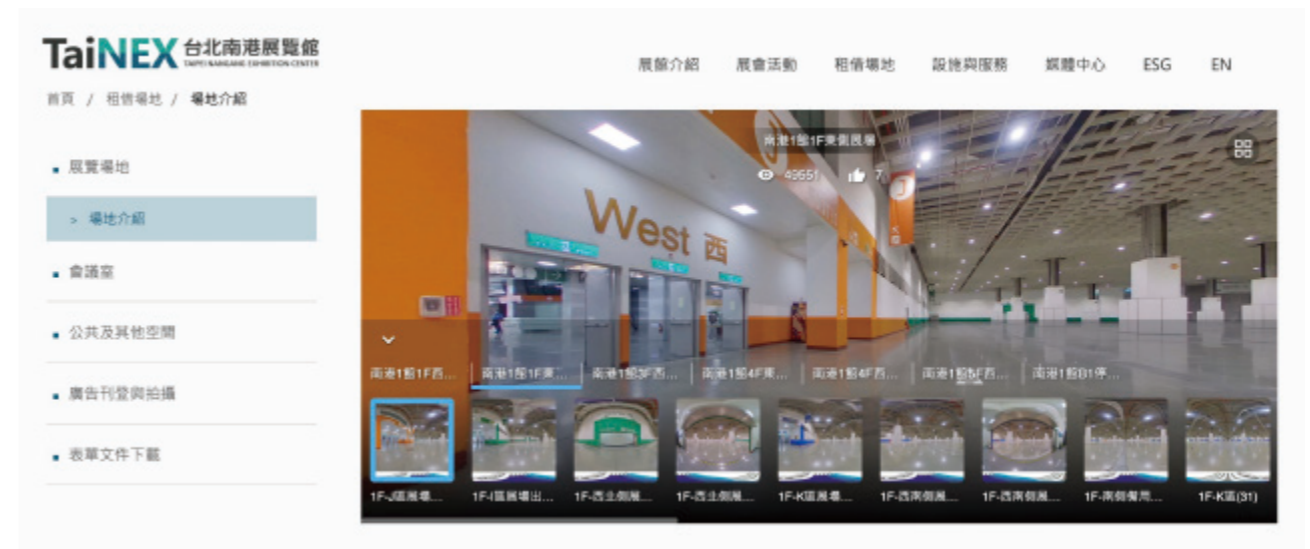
TaiNEX 台北南港展覽館
TAIPEI NANGANG EXHIBITION CENTER

展館介紹 展會活動 租借場地 設施與服務 媒體中心 ESG EN

首頁 / 租借場地 / 場地介紹

- 展覽場地
> 場地介紹
- 會議室
- 公共及其他空間
- 廣告刊登與拍攝
- 表單文件下載

南港1館1F東側展場
49651 7

West 西

南港1館1F西... 南港1館1F東... 南港1館3F西... 南港1館4F東... 南港1館4F西... 南港1館5F西... 南港1館B1停...

1F-J區展場... 1F-I區展場出... 1F-西北側展... 1F-西北側展... 1F-K區展場... 1F-西南側展... 1F-西南側展... 1F-南側備用... 1F-K區(31)